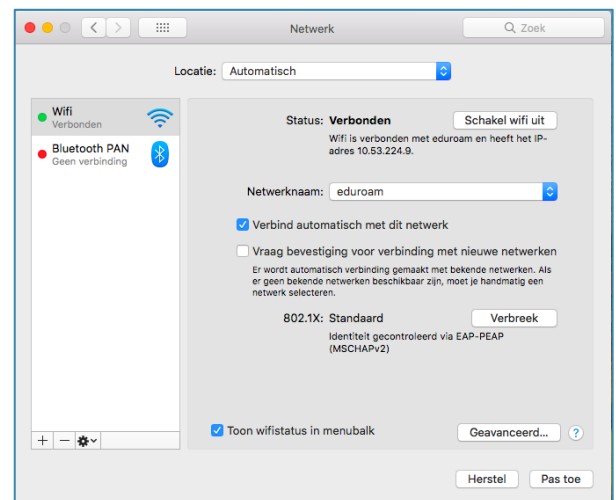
Netwerk

Zoek

Locatie: Automatisch

Wifi
Verbonden

Bluetooth PAN
Geen verbinding

Status: Verbonden

Schakel wifi uit

Wifi is verbonden met eduroam en heeft het IP-adres 10.53.224.9.

Netwerknaam: eduroam

Verbind automatisch met dit netwerk

Vraag bevestiging voor verbinding met nieuwe netwerken

Er wordt automatisch verbinding gemaakt met bekende netwerken. Als er geen bekende netwerken beschikbaar zijn, moet je handmatig een netwerk selecteren.

802.1X: Standaard

Verbreek

Identiteit gecontroleerd via EAP-PEAP (MSCHAPv2)

+ —

Toon wifistatus in menubalk

Geavanceerd...

?

Herstel

Pas toe